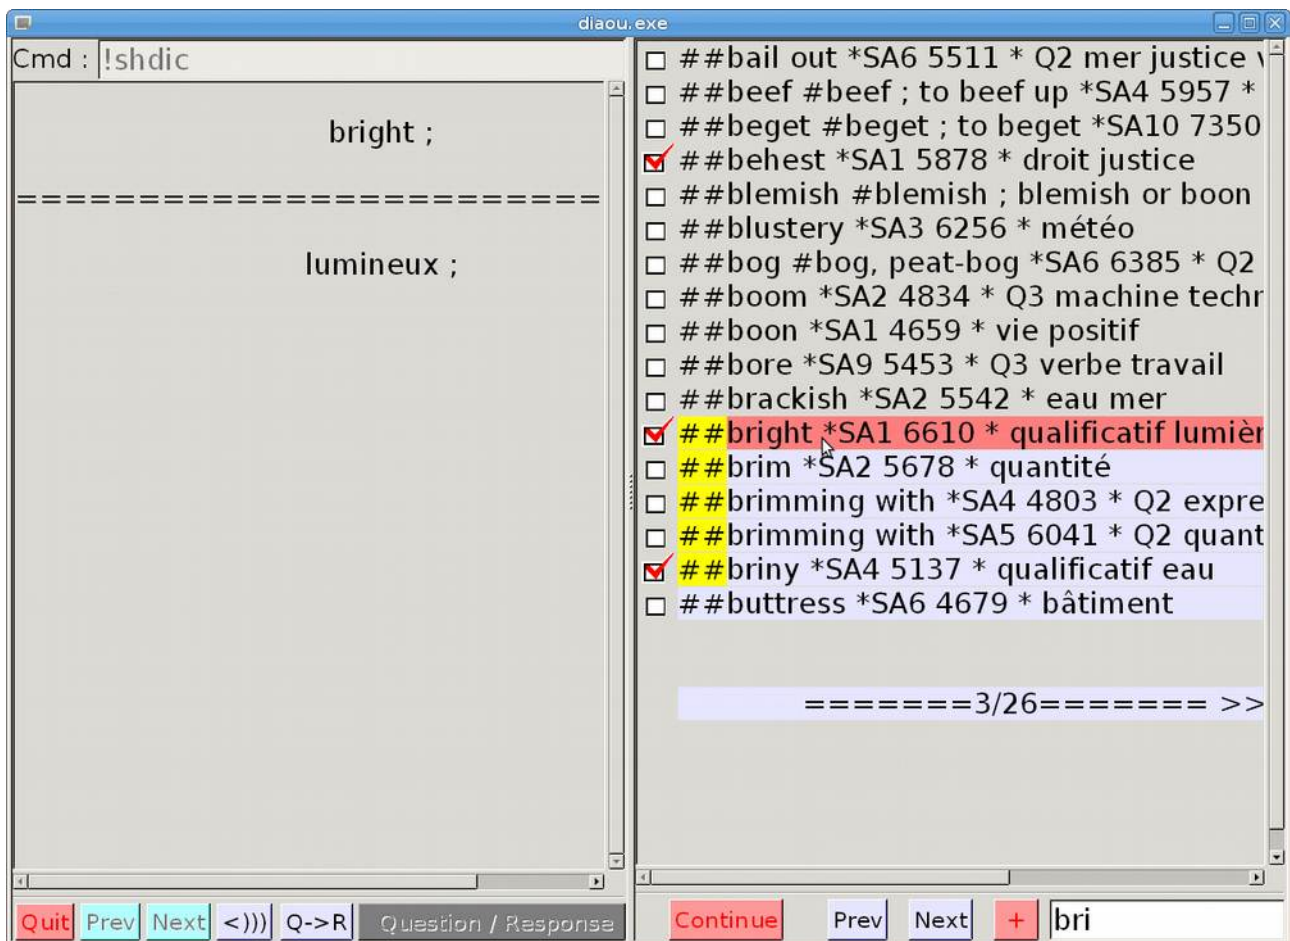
diaou.exe

Cmd : !shdic

bright ;

========================

lumineux ;

Quit Prev Next <))) Q->R Question / Response

##bail out *SA6 5511 * Q2 mer justice
##beef #beef ; to beef up *SA4 5957 *
##beget #beget ; to beget *SA10 7350
##behest *SA1 5878 * droit justice
##blemish #blemish ; blemish or boon
##blustery *SA3 6256 * météo
##bog #bog, peat-bog *SA6 6385 * Q2
##boom *SA2 4834 * Q3 machine techn
##boon *SA1 4659 * vie positif
##bore *SA9 5453 * Q3 verbe travail
##brackish *SA2 5542 * eau mer
##bright *SA1 6610 * qualificatif lumièr
##brim *SA2 5678 * quantité
##brimming with *SA4 4803 * Q2 expre
##brimming with *SA5 6041 * Q2 quant
##briny *SA4 5137 * qualificatif eau
##buttress *SA6 4679 * bâtiment

=======3/26======= >>

Continue Prev Next + bri